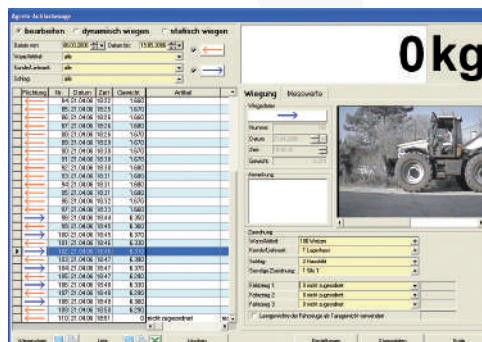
Agrotic Achswaage

bearbeiten dynamisch wiegen statisch wiegen

Datum von 08.03.2006 Datum bis 15.05.2006

Ware/Artikel alle
Kunde/Lieferant alle
Schlag alle

0kg

| Richtung | Nr. | Datum | Zeit | Gewicht | Artikel |
|---|---|---|---|---|---|
| | 84 | 21.04.06 | 18:22 | 1.680 | |
| | 85 | 21.04.06 | 18:23 | 1.670 | |
| | 86 | 21.04.06 | 18:23 | 1.670 | |
| | 87 | 21.04.06 | 18:24 | 1.680 | |
| | 88 | 21.04.06 | 18:25 | 1.670 | |
| | 89 | 21.04.06 | 18:27 | 1.670 | |
| | 90 | 21.04.06 | 18:28 | 1.670 | |
| | 91 | 21.04.06 | 18:28 | 1.670 | |
| | 92 | 21.04.06 | 18:29 | 1.680 | |
| | 93 | 21.04.06 | 18:31 | 1.680 | |
| | 94 | 21.04.06 | 18:31 | 1.670 | |
| | 95 | 21.04.06 | 18:32 | 1.670 | |
| | 96 | 21.04.06 | 18:32 | 1.670 | |
| | 97 | 21.04.06 | 18:33 | 1.680 | |
| | 98 | 21.04.06 | 18:44 | 6.350 | |
| | 99 | 21.04.06 | 18:45 | 6.360 | |
| | 100 | 21.04.06 | 18:45 | 6.370 | |
| | 101 | 21.04.06 | 18:46 | 6.330 | |
| | 102 | 21.04.06 | 18:46 | 6.370 | |
| | 103 | 21.04.06 | 18:47 | 6.380 | |
| | 104 | 21.04.06 | 18:47 | 6.370 | |
| | 105 | 21.04.06 | 18:47 | 6.380 | |
| | 106 | 21.04.06 | 18:48 | 6.380 | |
| | 107 | 21.04.06 | 18:49 | 6.380 | |
| | 108 | 21.04.06 | 18:49 | 6.380 | |
| | 109 | 21.04.06 | 18:50 | 6.290 | |
| | 110 | 21.04.06 | 18:51 | 0 | nicht zugeordnet |

Wiegung Messwerte

Wiegerichtung
Nummer
Datum
Zeit
Gewicht
Anmerkung

Zuordnung
Ware/Artikel 100 Weizen
Kunde/Lieferant 7 Lagerhaus
Schlag 2 Hausfeld
Sonstige Zuordnung 1 Silo 1

Fahrzeug 1 0 nicht zugeordnet
Fahrzeug 2 0 nicht zugeordnet
Fahrzeug 3 0 nicht zugeordnet

Leergewichte der Fahrzeuge als Taragewicht verwenden

Wiegungen Liste Löschen Einstellungen Ebene Ende